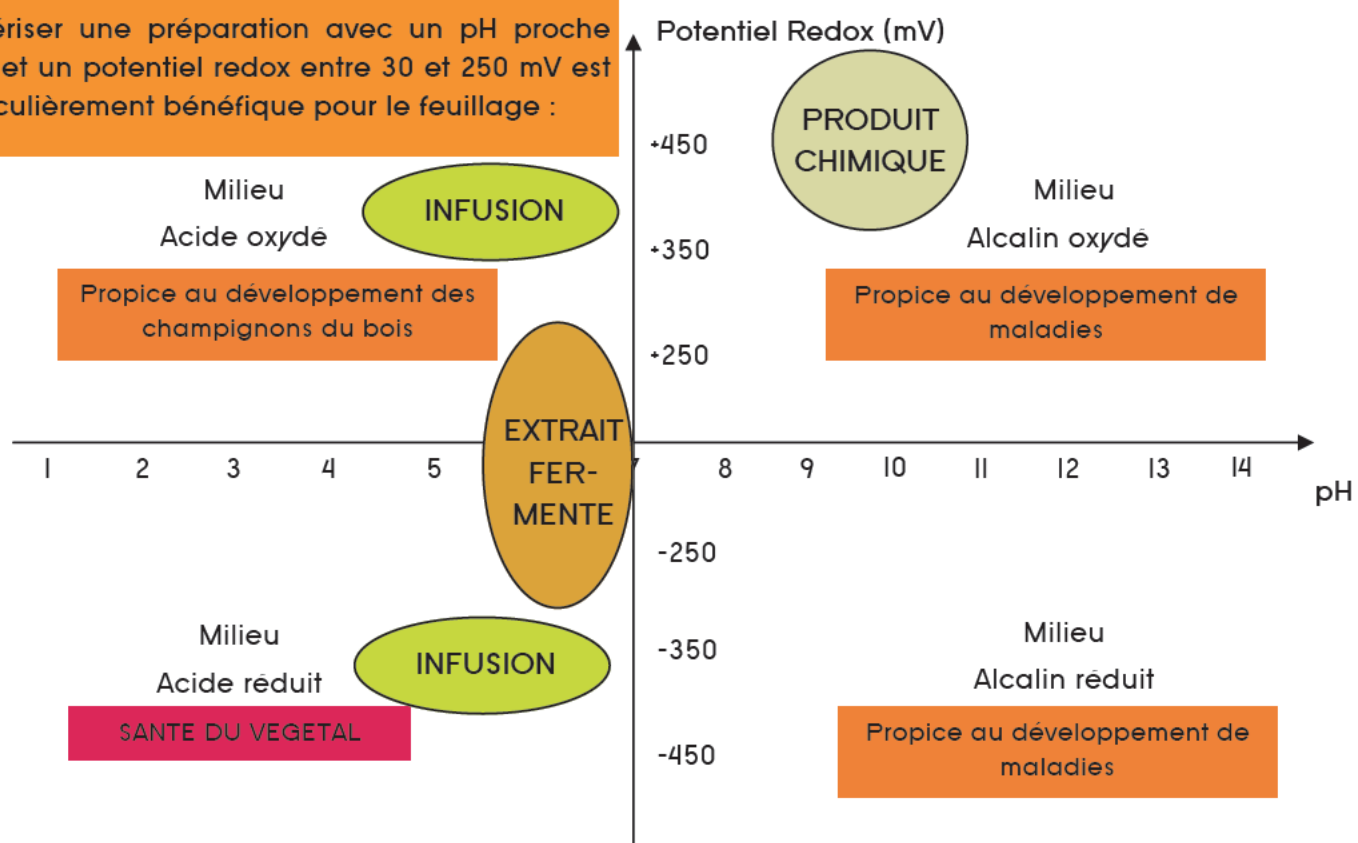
ériser une préparation avec un pH proche et un potentiel redox entre 30 et 250 mV est culièrement bénéfique pour le feuillage :

Potentiel Redox (mV)

PRODUIT CHIMIQUE

+450

Milieu

Acide oxydé

INFUSION

+350

Milieu

Alcalin oxydé

Propice au développement des champignons du bois

Propice au développement de maladies

+250

EXTRAIT FERMENTE

1 2 3 4 5 7 8 9 10 11 12 13 14

pH

-250

Milieu

Acide réduit

INFUSION

-350

Milieu

Alcalin réduit

SANTE DU VEGETAL

-450

Propice au développement de maladies